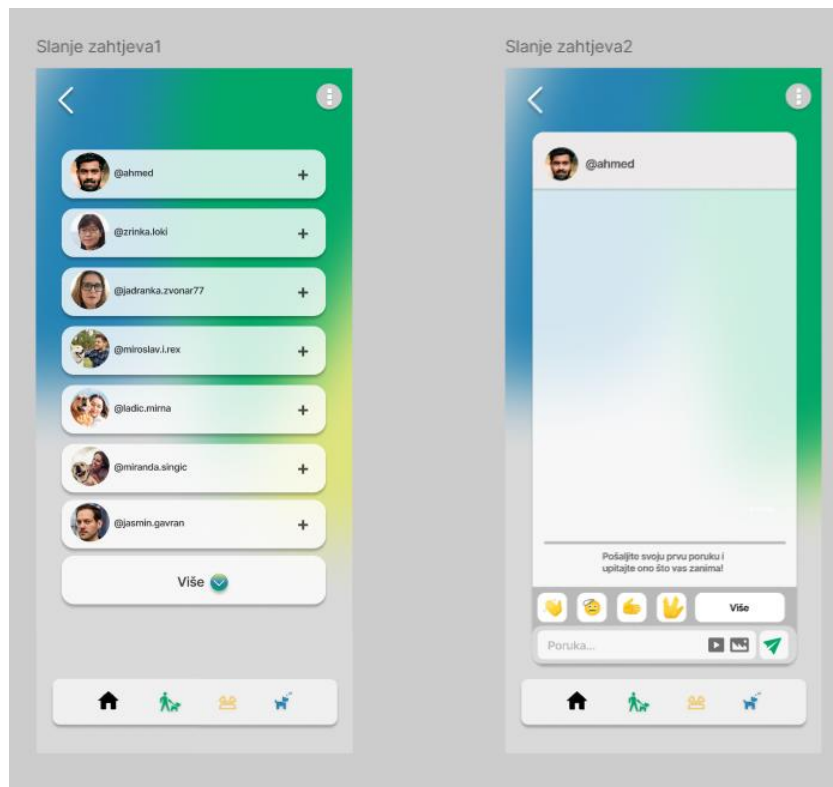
Slanje zahtjeva1

@ahmed +

@zrinka.loki +

@jadranka.zvonar77 +

@miroslav.i.rex +

@ladic.mirna +

@miranda.singic +

@jasmin.gavran +

Više

Slanje zahtjeva2

@ahmed

Pošaljite svoju prvu poruku i upitajte ono što vas zanima!

Više

Poruka...